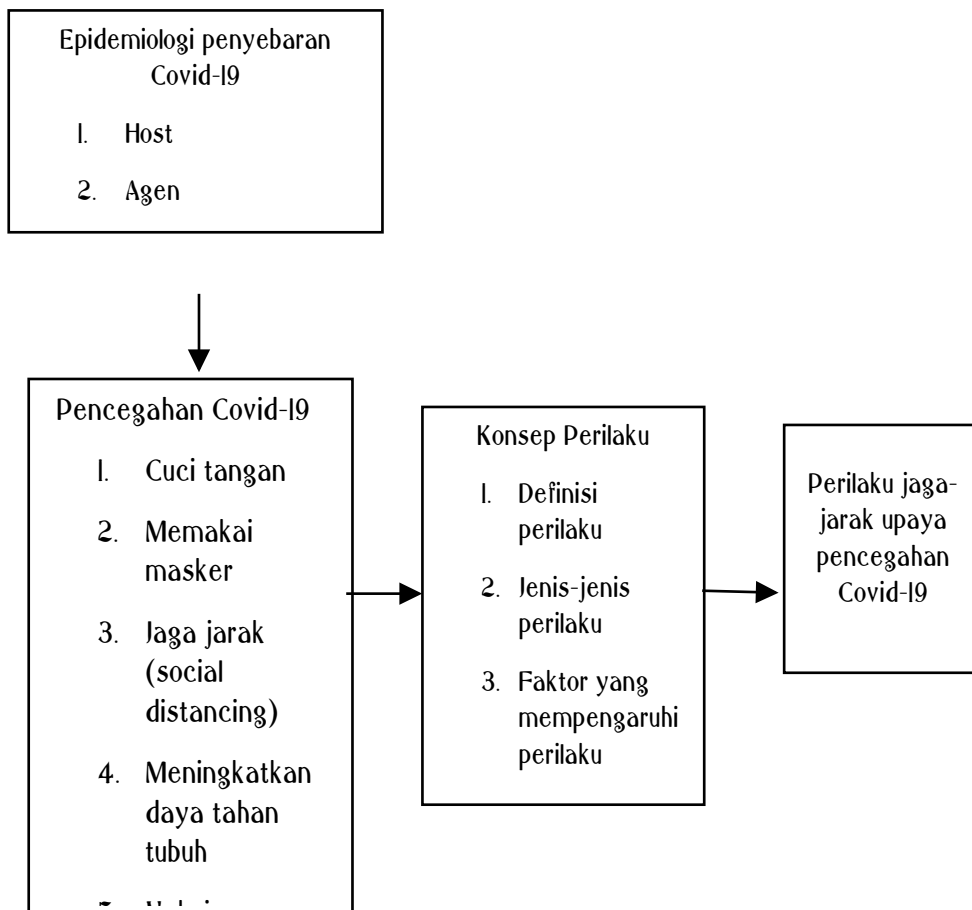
Epidemiologi penyebaran Covid-19

1. Host
2. Agen

Pencegahan Covid-19

1. Cuci tangan
2. Memakai masker
3. Jaga jarak (social distancing)
4. Meningkatkan daya tahan tubuh
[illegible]

Konsep Perilaku

1. Definisi perilaku
2. Jenis-jenis perilaku
3. Faktor yang mempengaruhi perilaku

Perilaku jaga-jarak upaya pencegahan Covid-19